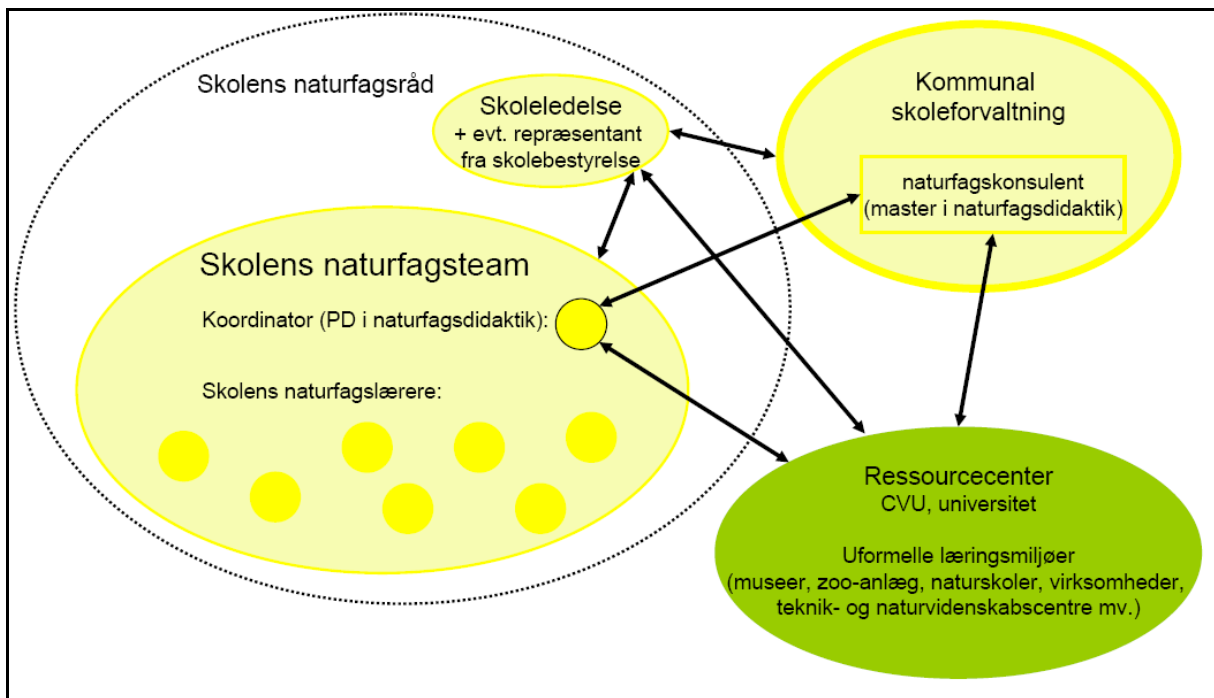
Skolens naturfagsråd

Skoleledelse
+ evt. repræsentant fra skolebestyrelse

Kommunal skoleforvaltning

naturfagskonsulent
(master i naturfagsdidaktik)

Skolens naturfagsteam

Koordinator (PD i naturfagsdidaktik):

Skolens naturfagslærere:

Ressourcecenter
CVU, universitet

Uformelle læringsmiljøer
(museer, zoo-anlæg, naturskoler, virksomheder, teknik- og naturvidenskabscentre mv.)